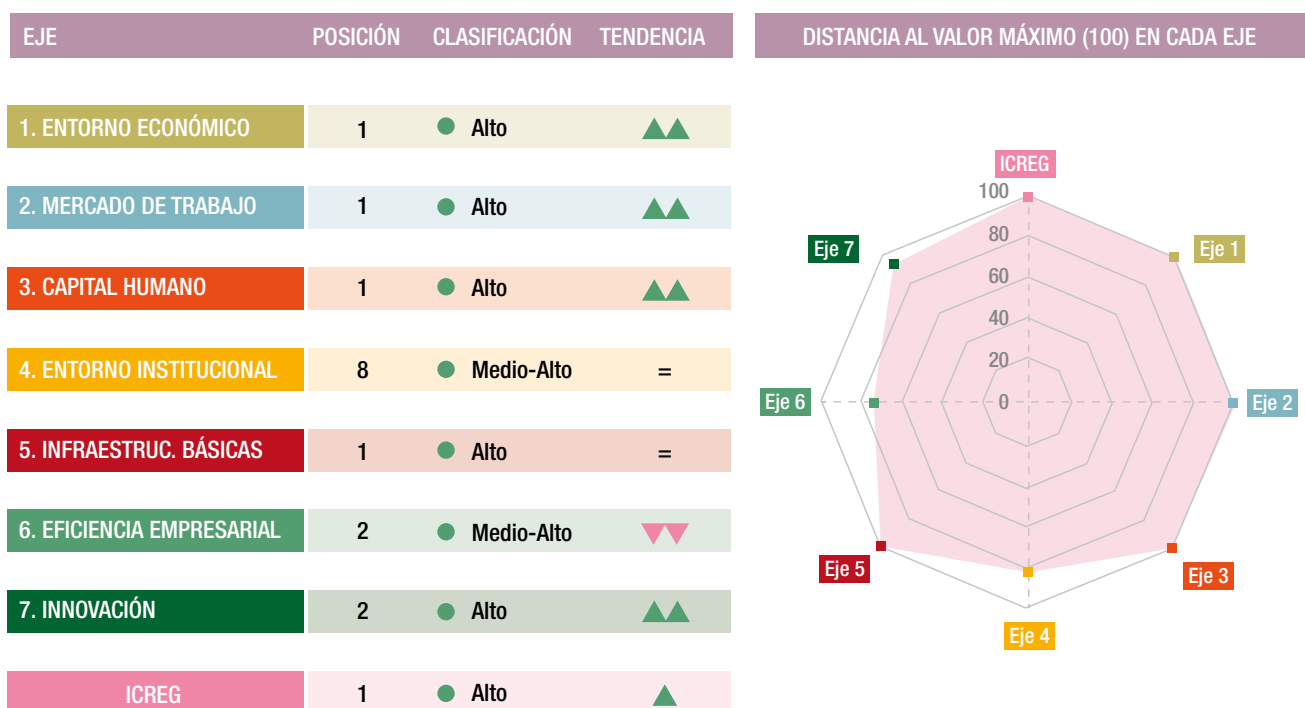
| EJE | POSICIÓN | CLASIFICACIÓN | TENDENCIA |
|---|---|---|---|
| 1. ENTORNO ECONÓMICO | 1 | Alto | ▲▲ |
| 2. MERCADO DE TRABAJO | 1 | Alto | ▲▲ |
| 3. CAPITAL HUMANO | 1 | Alto | ▲▲ |
| 4. ENTORNO INSTITUCIONAL | 8 | Medio-Alto | = |
| 5. INFRAESTRUC. BÁSICAS | 1 | Alto | = |
| 6. EFICIENCIA EMPRESARIAL | 2 | Medio-Alto | ▼▼ |
| 7. INNOVACIÓN | 2 | Alto | ▲▲ |
| ICREG | 1 | Alto | ▲ |

DISTANCIA AL VALOR MÁXIMO (100) EN CADA EJE

ICREG
100
80
60
40
20
0
Eje 1
Eje 2
Eje 3
Eje 4
Eje 5
Eje 6
Eje 7